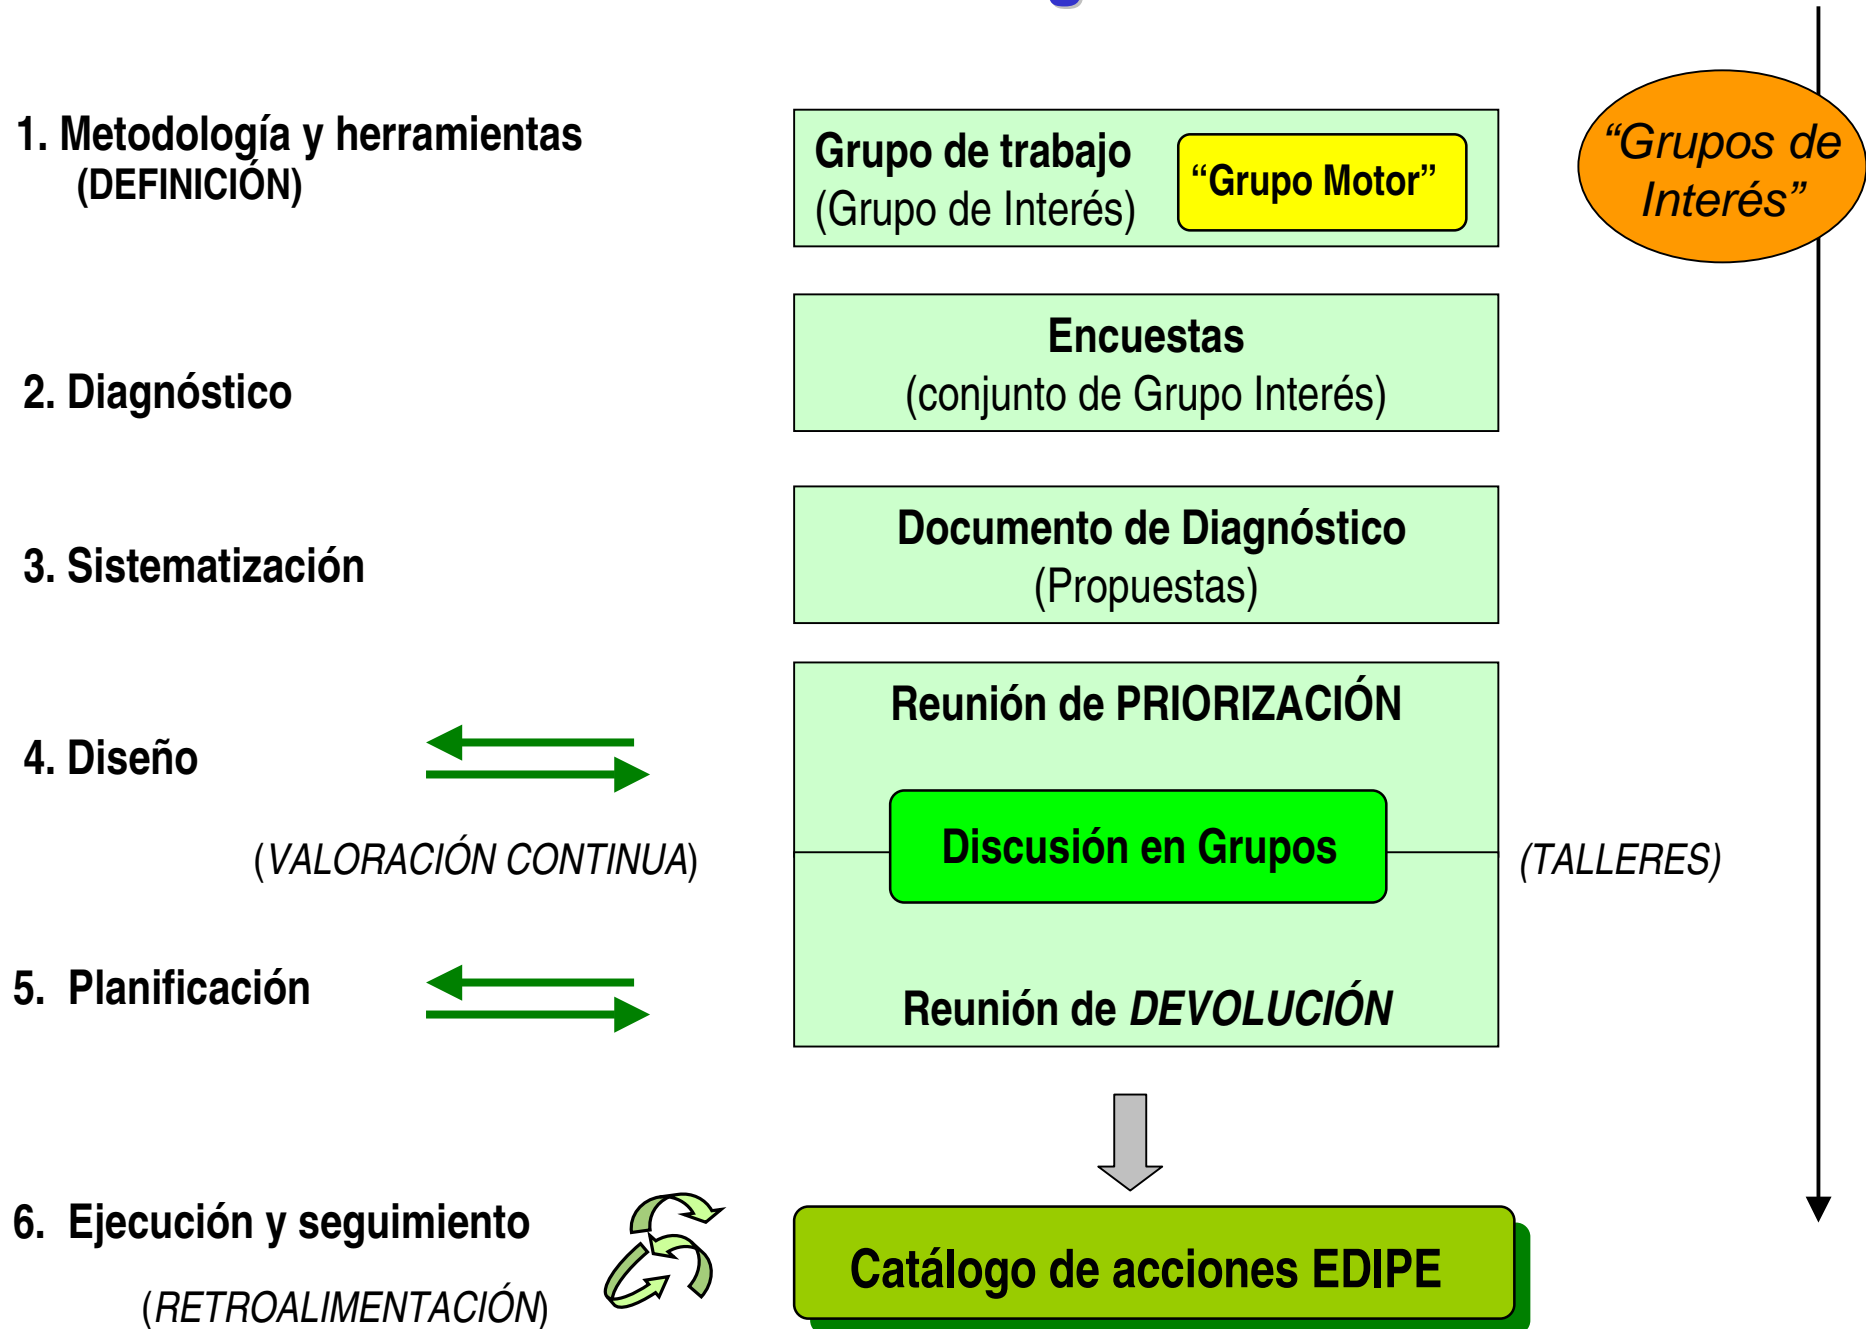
1. Metodología y herramientas (DEFINICIÓN)

Grupo de trabajo (Grupo de Interés)

“Grupo Motor”

“Grupos de Interés”

2. Diagnóstico

Encuestas (conjunto de Grupo Interés)

3. Sistematización

Documento de Diagnóstico (Propuestas)

4. Diseño

Reunión de PRIORIZACIÓN

(VALORACIÓN CONTINUA)

Discusión en Grupos

(TALLERES)

5. Planificación

Reunión de DEVOLUCIÓN

6. Ejecución y seguimiento

(RETROALIMENTACIÓN)

Catálogo de acciones EDIPE